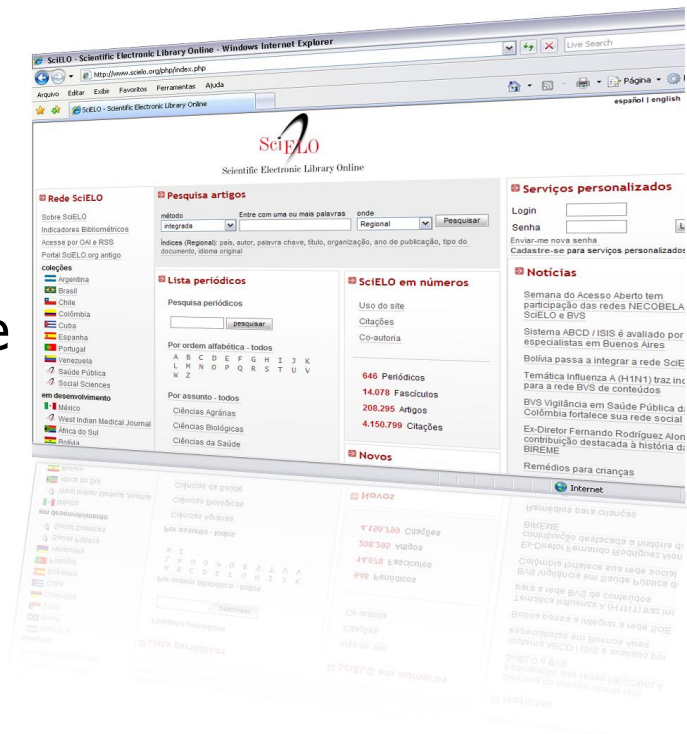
SciELO - Scientific Electronic Library Online - Windows Internet Explorer

http://www.scielo.org/php/index.php

Live Search

Arquivo Editar Exibir Favoritos Ferramentas Ajuda

SciELO - Scientific Electronic Library Online

Página

español | english

SciELO
Scientific Electronic Library Online

Rede SciELO

Sobre SciELO
Indicadores Bibliométricos
Acesse por OAI e RSS
Portal SciELO.org antigo
coleções
Argentina
Brasil
Chile
Colômbia
Cuba
Espanha
Portugal
Venezuela
Saúde Pública
Social Sciences
em desenvolvimento
México
West Indian Medical Journal
África do Sul
Bolívia

Pesquisa artigos

método
integrada
Entre com uma ou mais palavras
onde
Regional
Pesquisar
Índices (Regional): país, autor, palavra chave, título, organização, ano de publicação, tipo do documento, idioma original

Lista periódicos

Pesquisa periódicos
pesquisar

Por ordem alfabética - todos
A B C D E F G H I J K
L M N O P Q R S T U V
W Z

Por assunto - todos
Ciências Agrárias
Ciências Biológicas
Ciências da Saúde

SciELO em números

Uso do site
Citações
Co-autoria

646 Periódicos
14.078 Fascículos
208.295 Artigos
4.150.799 Citações

Novos

Serviços personalizados

Login
Senha
Enviar-me nova senha
Cadastre-se para serviços personalizados

Notícias

Semana do Acesso Aberto tem participação das redes NECOBELA SciELO e BVS

Sistema ABCD / ISIS é avaliado por especialistas em Buenos Aires

Bolívia passa a integrar a rede SciE

Temática Influenza A (H1N1) traz inc para a rede BVS de conteúdos

BVS Vigilância em Saúde Pública da Colômbia fortalece sua rede social

Ex-Diretor Fernando Rodríguez Alon contribuição destacada à história da BIREME

Remédios para crianças

Internet